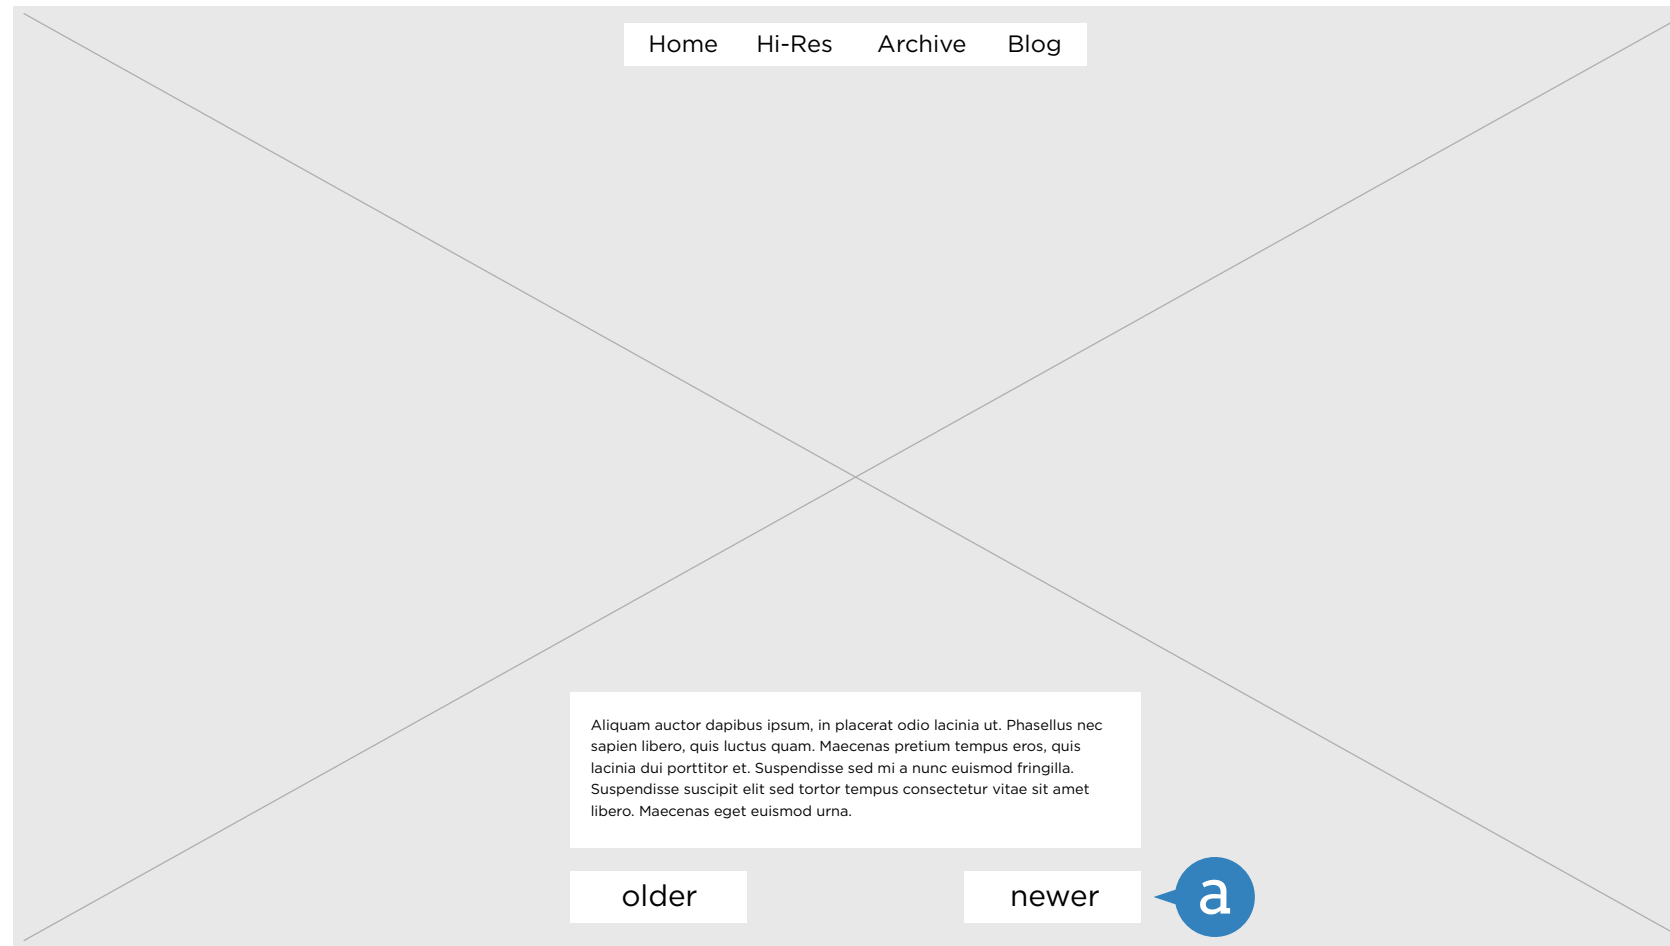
Home Hi-Res Archive Blog

Aliquam auctor dapibus ipsum, in placerat odio lacinia ut. Phasellus nec sapien libero, quis luctus quam. Maecenas pretium tempus eros, quis lacinia dui porttitor et. Suspendisse sed mi a nunc euismod fringilla. Suspendisse suscipit elit sed tortor tempus consectetur vitae sit amet libero. Maecenas eget euismod urna.

older

newer

a